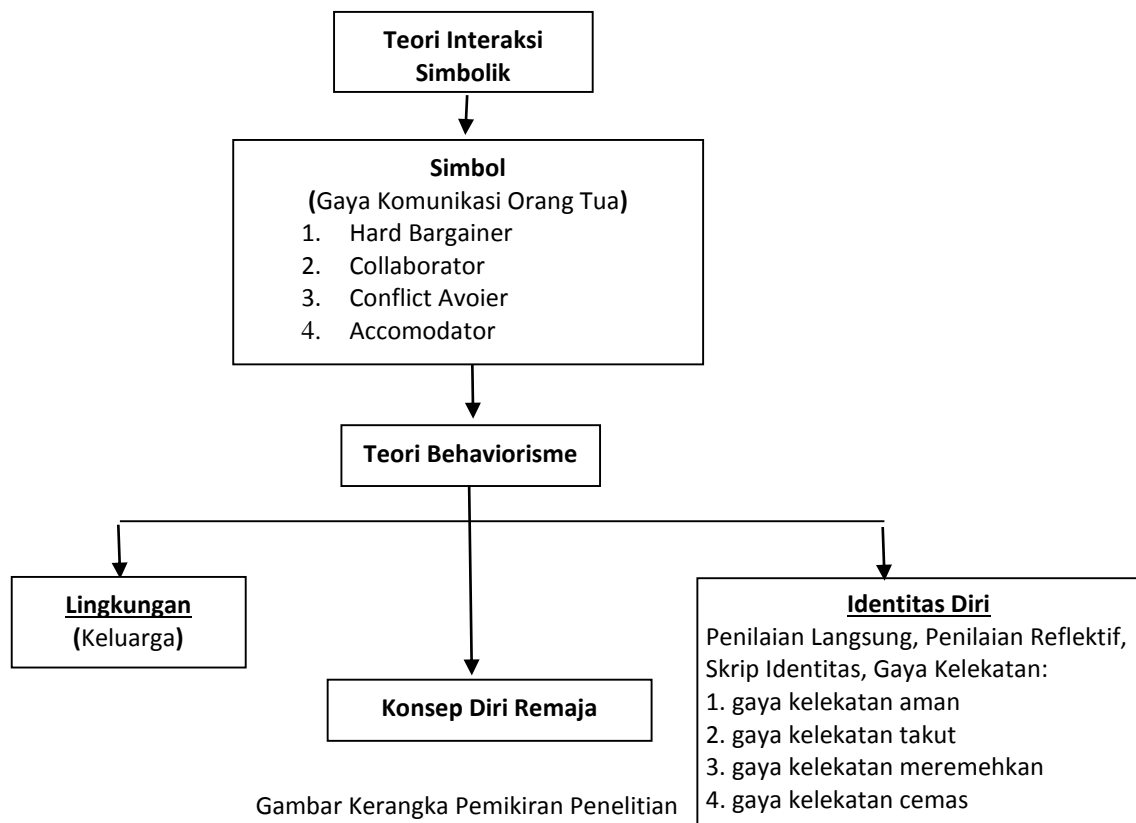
Teori Interaksi Simbolik

Simbol
(Gaya Komunikasi Orang Tua)
1. Hard Bargainer
2. Collaborator
3. Conflict Avoier
4. Accomodator

Teori Behaviorisme

Lingkungan
(Keluarga)

Konsep Diri Remaja

Identitas Diri
Penilaian Langsung, Penilaian Reflektif, Skrip Identitas, Gaya Kelekatan:
1. gaya kelekatan aman
2. gaya kelekatan takut
3. gaya kelekatan meremehkan
4. gaya kelekatan cemas

Gambar Kerangka Pemikiran Penelitian